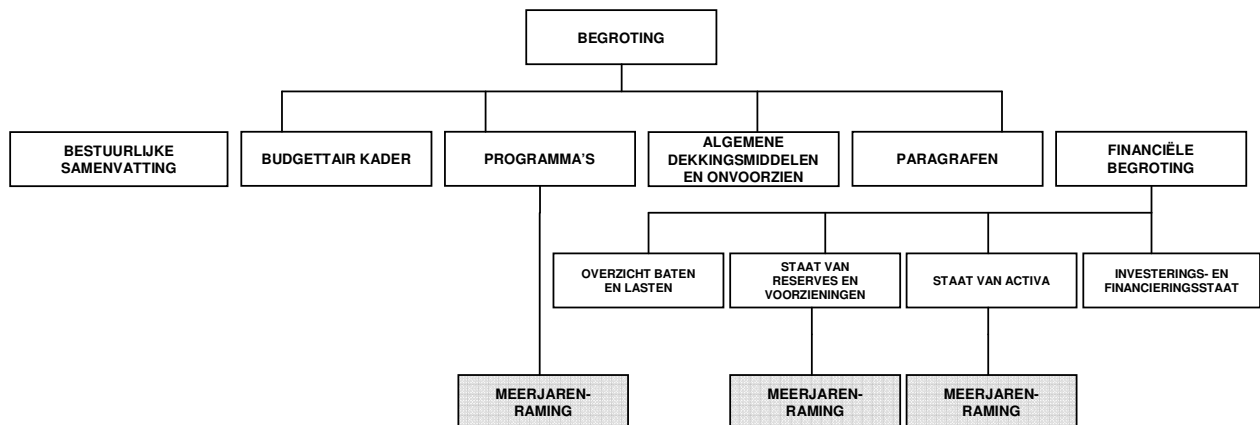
BEGROTING

BESTUURLIJKE SAMENVATTING

BUDGETTAIR KADER

PROGRAMMA'S

ALGEMENE DEKKINGSMIDDELEN EN ONVOORZIEN

PARAGRAFEN

FINANCIËLE BEGROTING

OVERZICHT BATEN EN LASTEN

STAAT VAN RESERVES EN VOORZIENINGEN

STAAT VAN ACTIVA

INVESTERINGS- EN FINANCIERINGSSTAAT

MEERJAREN-RAMING

MEERJAREN-RAMING

MEERJAREN-RAMING